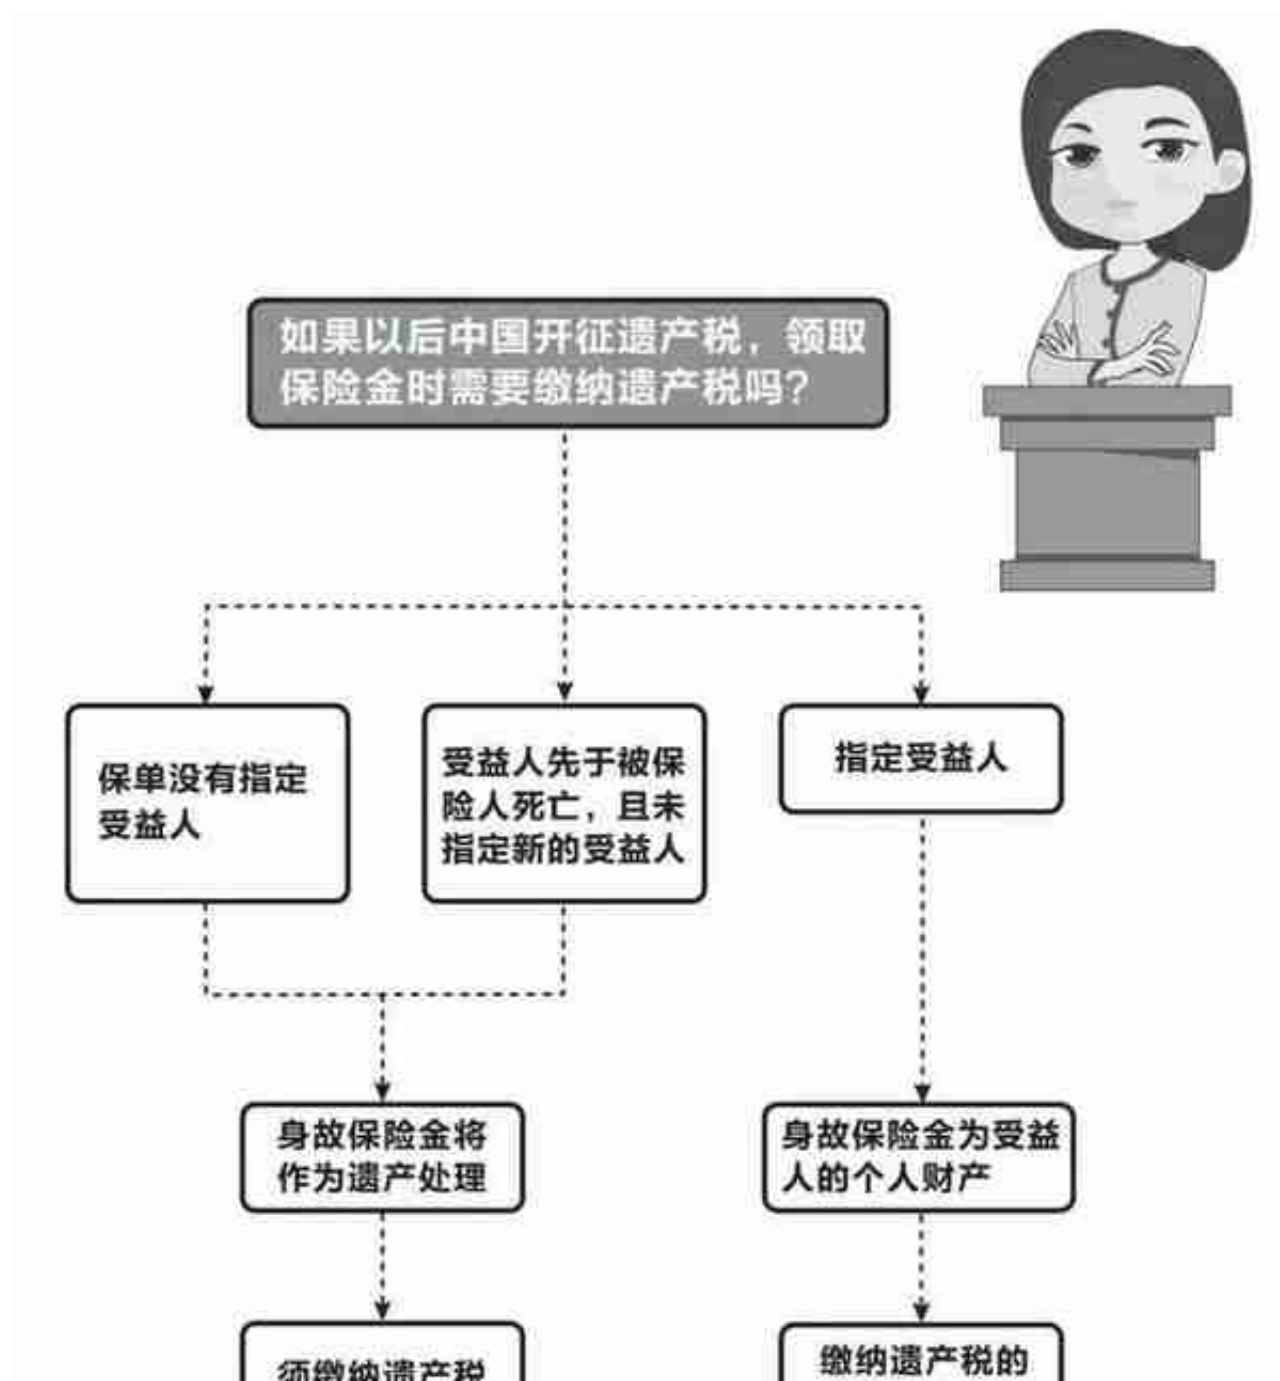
如果以后中国开征遗产税，领取保险金时需要缴纳遗产税吗?

保单没有指定受益人

受益人先于被保险人死亡，且未指定新的受益人

指定受益人

身故保险金将作为遗产处理

身故保险金为受益人的个人财产

须缴纳遗产税

缴纳遗产税的